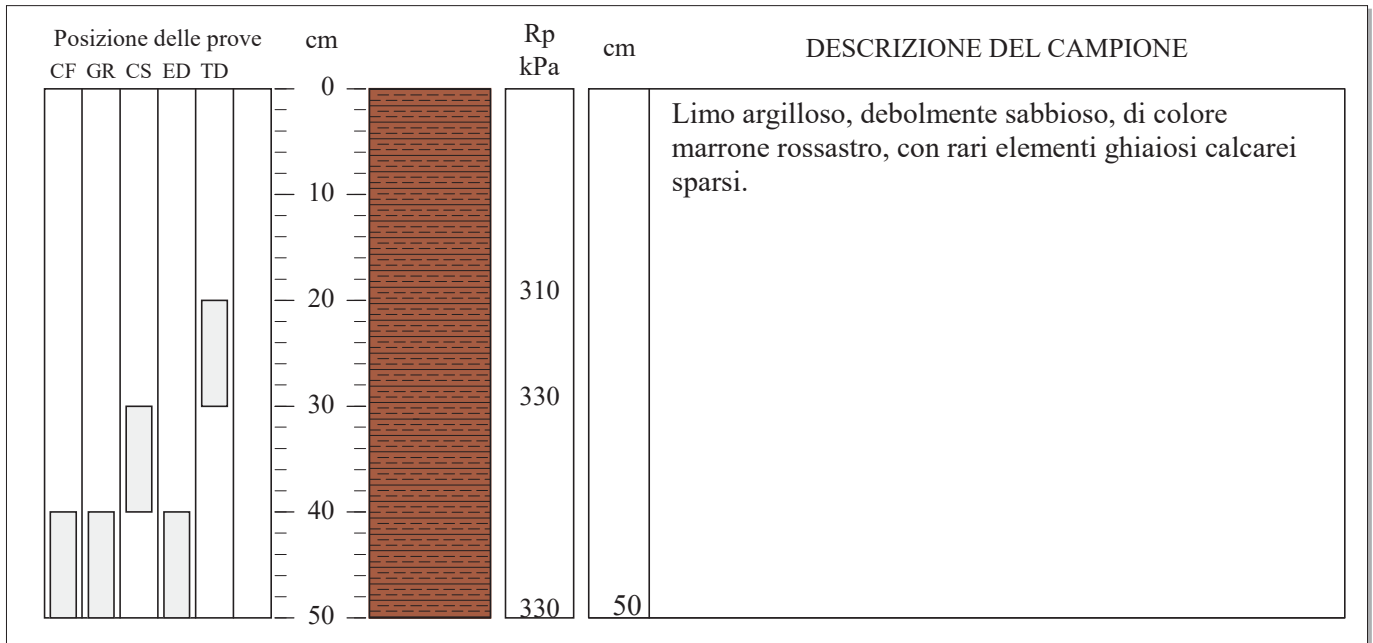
Posizione delle prove
CF GR CS ED TD

cm
0
10
20
30
40
50

Rp
kPa
310
330
330

cm
50

DESCRIZIONE DEL CAMPIONE

Limo argilloso, debolmente sabbioso, di colore marrone rossastro, con rari elementi ghiaiosi calcarei sparsi.